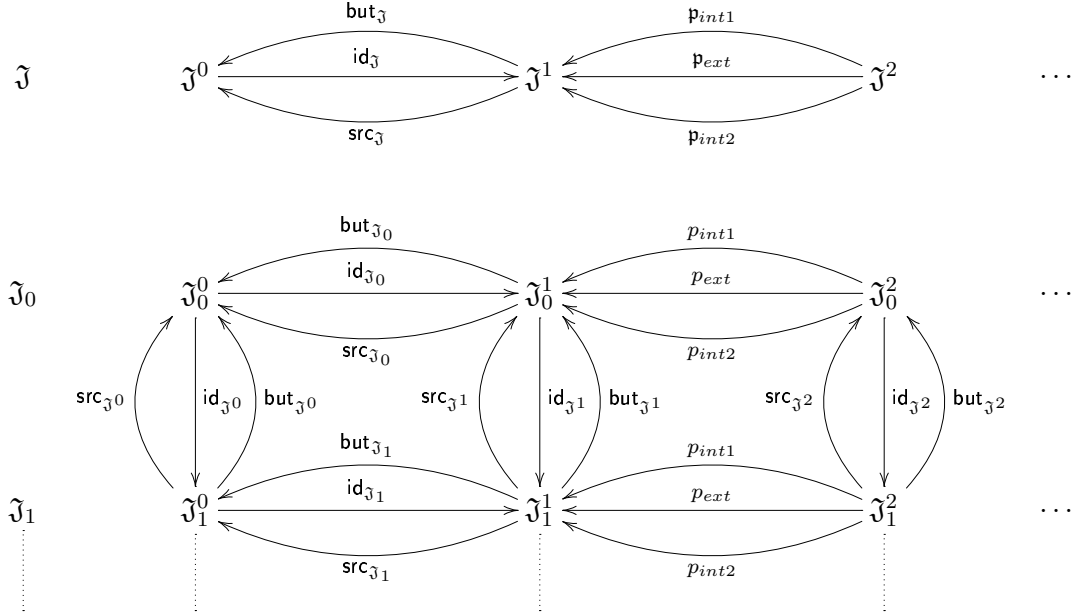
$\mathfrak{J}$ $\mathfrak{J}^0$ $\mathsf{but}_{\mathfrak{J}}$ $\mathsf{id}_{\mathfrak{J}}$ $\mathsf{src}_{\mathfrak{J}}$ $\mathfrak{J}^1$ $\mathfrak{p}_{int1}$ $\mathfrak{p}_{ext}$ $\mathfrak{p}_{int2}$ $\mathfrak{J}^2$ $\cdots$

$\mathfrak{J}_0$ $\mathfrak{J}_0^0$ $\mathsf{but}_{\mathfrak{J}_0}$ $\mathsf{id}_{\mathfrak{J}_0}$ $\mathsf{src}_{\mathfrak{J}_0}$ $\mathfrak{J}_0^1$ $p_{int1}$ $p_{ext}$ $p_{int2}$ $\mathfrak{J}_0^2$ $\cdots$

$\mathsf{src}_{\mathfrak{J}^0}$ $\mathsf{id}_{\mathfrak{J}^0}$ $\mathsf{but}_{\mathfrak{J}^0}$ $\mathsf{src}_{\mathfrak{J}^1}$ $\mathsf{id}_{\mathfrak{J}^1}$ $\mathsf{but}_{\mathfrak{J}^1}$ $\mathsf{src}_{\mathfrak{J}^2}$ $\mathsf{id}_{\mathfrak{J}^2}$ $\mathsf{but}_{\mathfrak{J}^2}$

$\mathfrak{J}_1$ $\mathfrak{J}_1^0$ $\mathsf{but}_{\mathfrak{J}_1}$ $\mathsf{id}_{\mathfrak{J}_1}$ $\mathsf{src}_{\mathfrak{J}_1}$ $\mathfrak{J}_1^1$ $p_{int1}$ $p_{ext}$ $p_{int2}$ $\mathfrak{J}_1^2$ $\cdots$